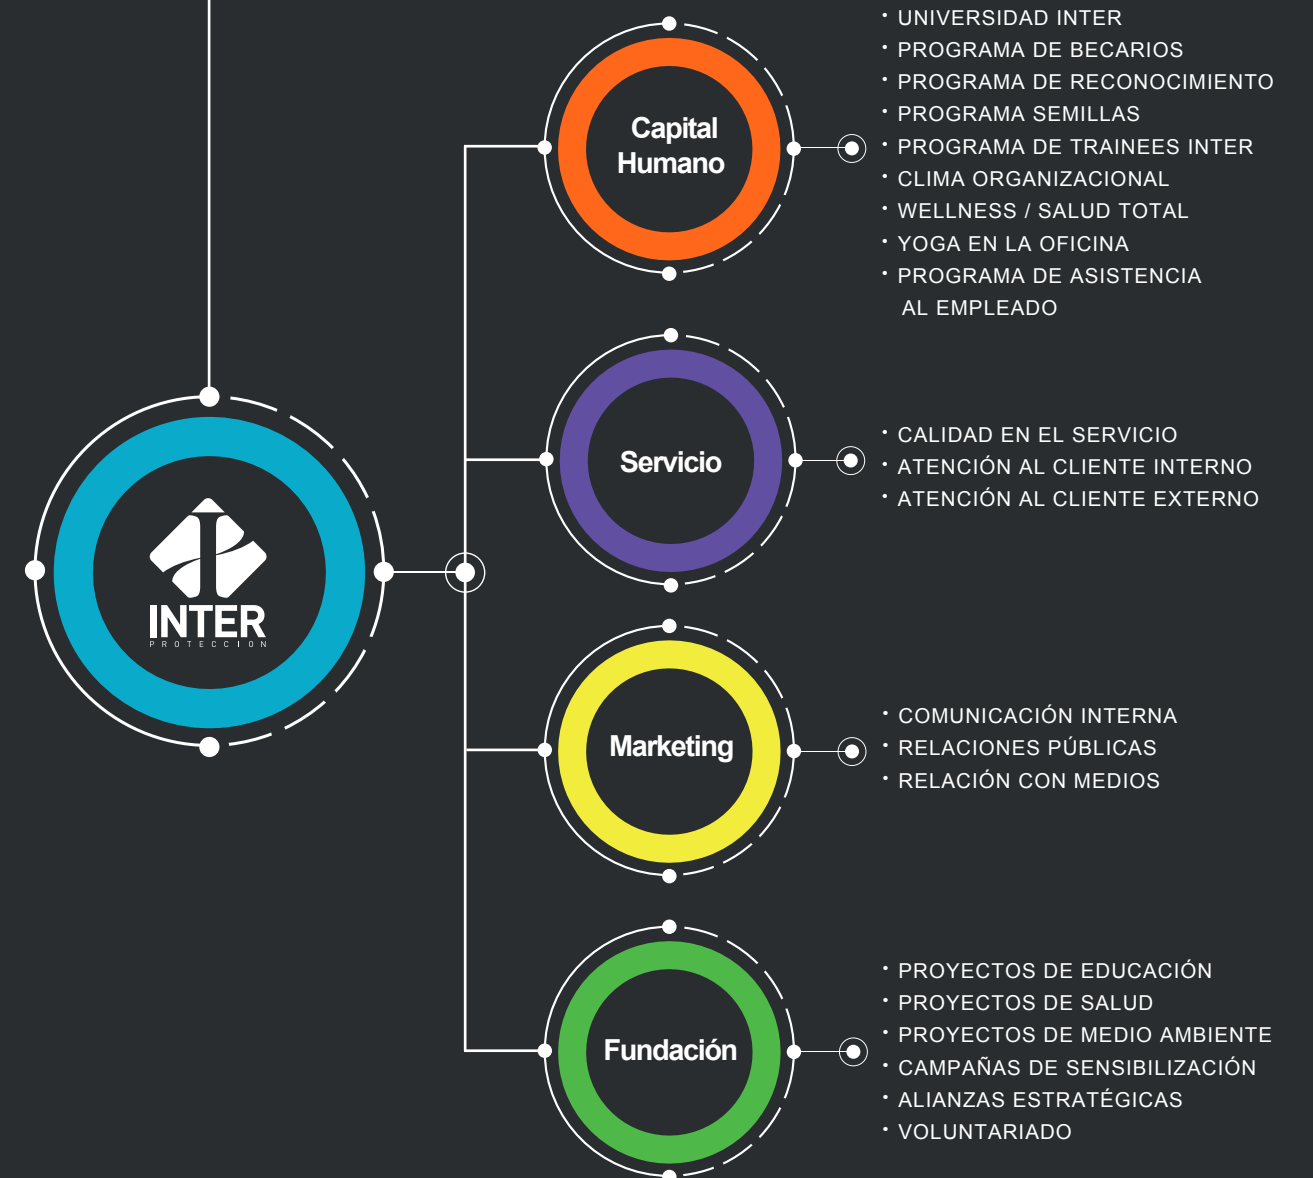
INTER
PROTECCION

Capital Humano

- UNIVERSIDAD INTER
- PROGRAMA DE BECARIOS
- PROGRAMA DE RECONOCIMIENTO
- PROGRAMA SEMILLAS
- PROGRAMA DE TRAINEES INTER
- CLIMA ORGANIZACIONAL
- WELLNESS / SALUD TOTAL
- YOGA EN LA OFICINA
- PROGRAMA DE ASISTENCIA AL EMPLEADO

Servicio

- CALIDAD EN EL SERVICIO
- ATENCIÓN AL CLIENTE INTERNO
- ATENCIÓN AL CLIENTE EXTERNO

Marketing

- COMUNICACIÓN INTERNA
- RELACIONES PÚBLICAS
- RELACIÓN CON MEDIOS

Fundación

- PROYECTOS DE EDUCACIÓN
- PROYECTOS DE SALUD
- PROYECTOS DE MEDIO AMBIENTE
- CAMPAÑAS DE SENSIBILIZACIÓN
- ALIANZAS ESTRATÉGICAS
- VOLUNTARIADO